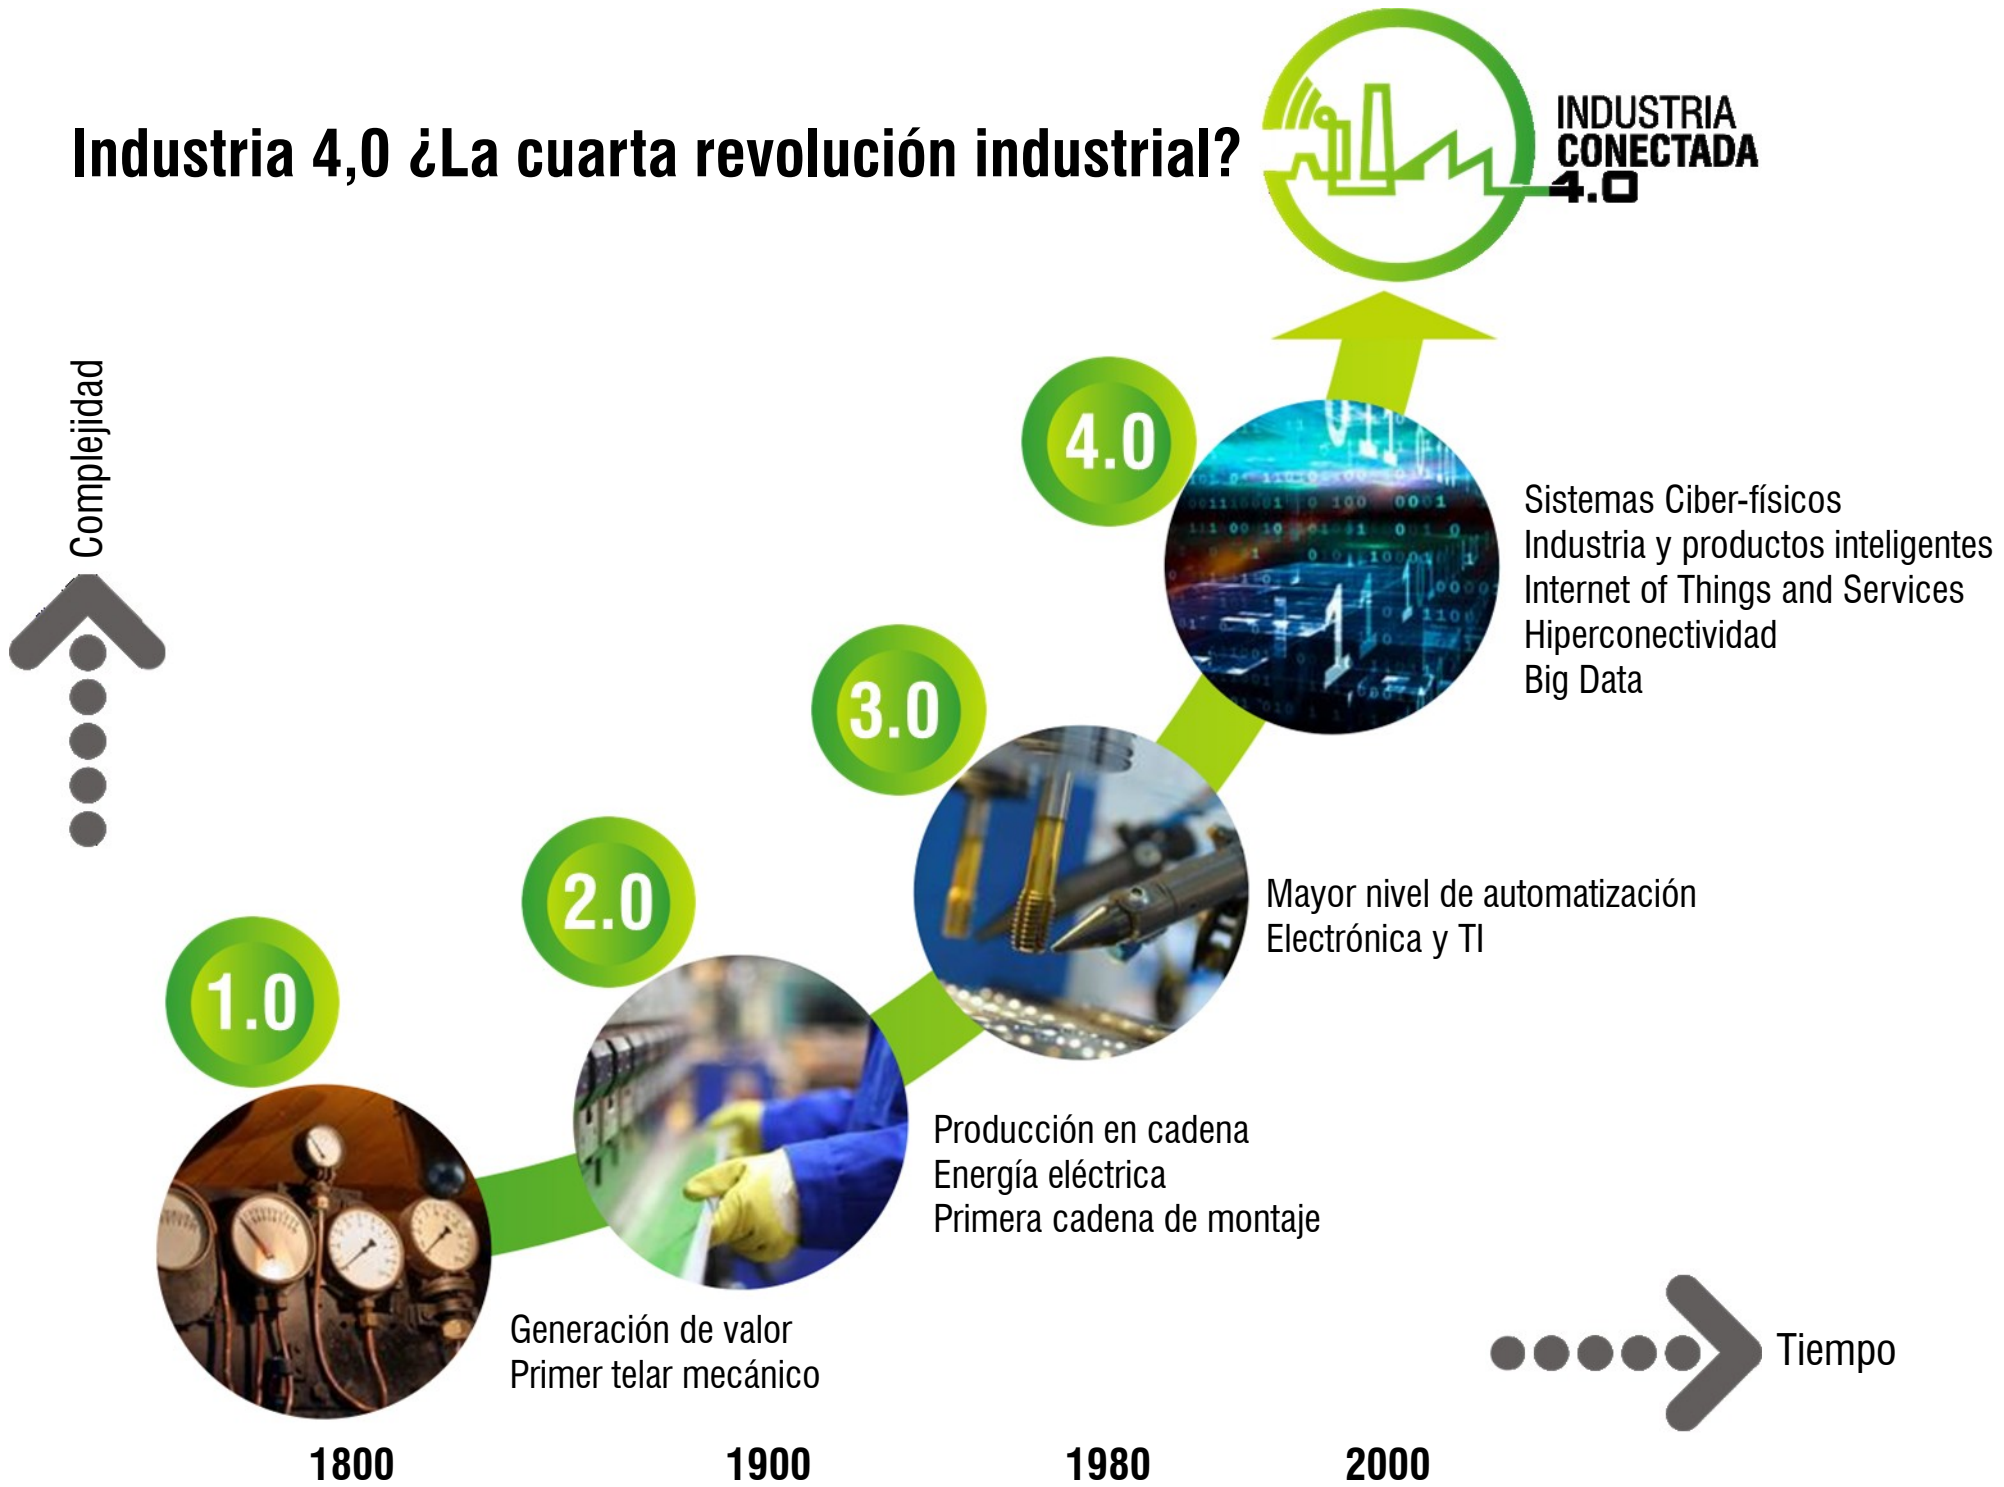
Industria 4,0 ¿La cuarta revolución industrial?

INDUSTRIA CONECTADA 4.0

Complejidad

4.0

Sistemas Ciber-físicos
Industria y productos inteligentes
Internet of Things and Services
Hiperconectividad
Big Data

3.0

Mayor nivel de automatización
Electrónica y TI

2.0

Producción en cadena
Energía eléctrica
Primera cadena de montaje

1.0

Generación de valor
Primer telar mecánico

Tiempo

1800 1900 1980 2000